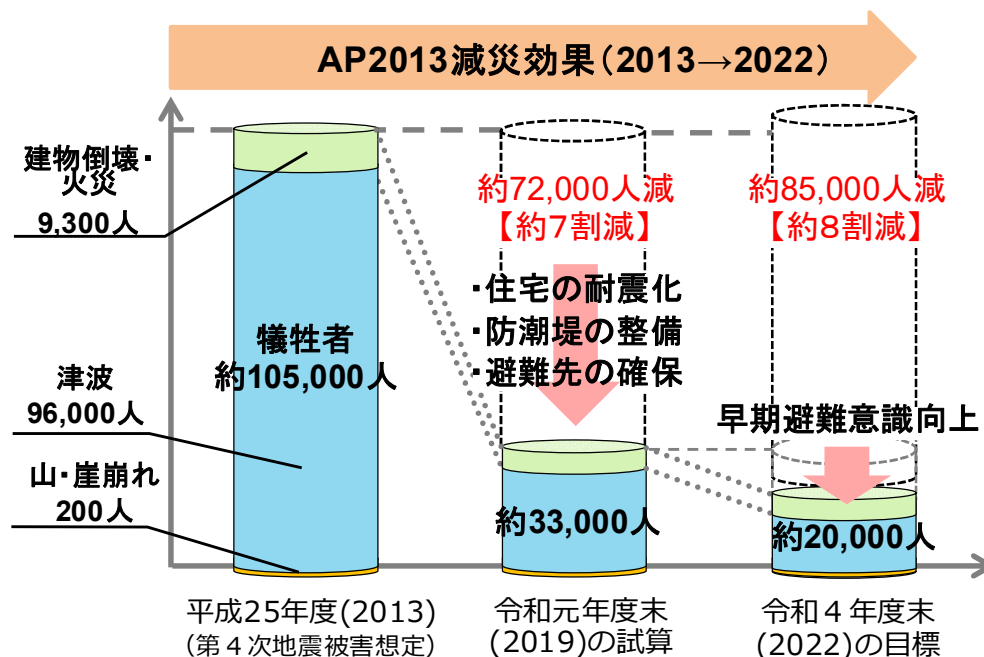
AP2013減災効果（2013→2022）

建物倒壊・火災
9,300人

津波
96,000人

山・崖崩れ
200人

犠牲者
約105,000人

約72,000人減
【約7割減】

・住宅の耐震化
・防潮堤の整備
・避難先の確保

約33,000人

約85,000人減
【約8割減】

早期避難意識向上

約20,000人

平成25年度(2013)
(第４次地震被害想定)

令和元年度末
(2019)の試算

令和４年度末
(2022)の目標